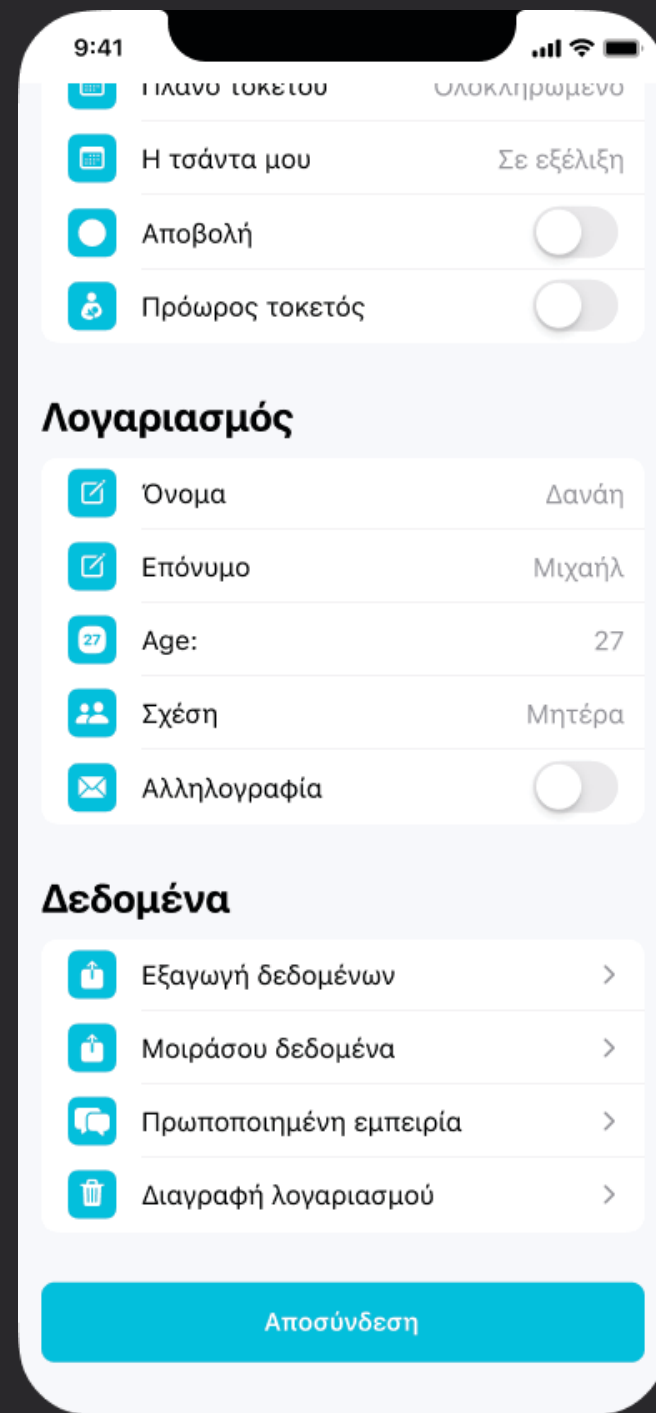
9:41

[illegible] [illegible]

Η τσάντα μου Σε εξέλιξη

Αποβολή

Πρόωρος τοκετός

Λογαριασμός

Όνομα Δανάη

Επόνυμο Μιχαήλ

27 Age: 27

Σχέση Μητέρα

Αλληλογραφία

Δεδομένα

Εξαγωγή δεδομένων >

Μοιράσου δεδομένα >

Πρωποποιημένη εμπειρία >

Διαγραφή λογαριασμού >

Αποσύνδεση